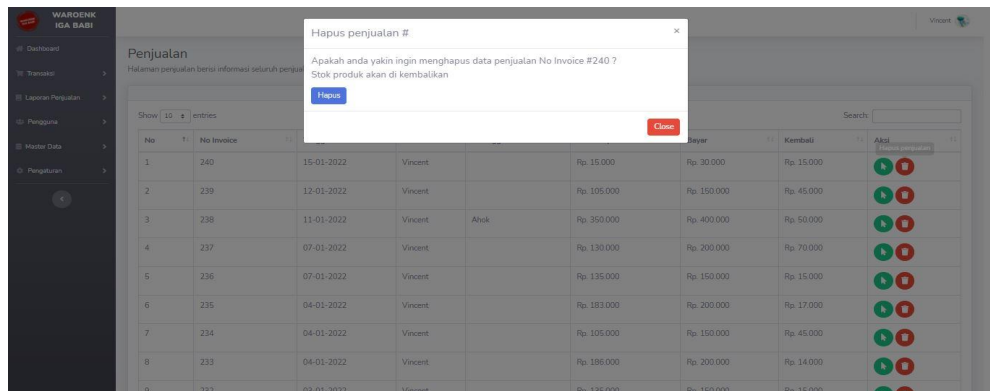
WARDENK IGA BABI

Vincent

Dashboard
Transaksi
Laporan Penjualan
Pengguna
Master Data
Pengaturan

Penjualan
Halaman penjualan berisi informasi seluruh penjual

Show 10 entries

Search:

Hapus penjualan #

Apakah anda yakin ingin menghapus data penjualan No Invoice #240 ?
Stok produk akan di kembalikan

Hapus

Close

| No | No Invoice | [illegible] | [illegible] | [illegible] | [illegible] | Bayar | Kembali | Aksi |
|---|---|---|---|---|---|---|---|---|
| 1 | 240 | 15-01-2022 | Vincent | | Rp. 15.000 | Rp. 30.000 | Rp. 15.000 | |
| 2 | 239 | 12-01-2022 | Vincent | | Rp. 105.000 | Rp. 150.000 | Rp. 45.000 | |
| 3 | 238 | 11-01-2022 | Vincent | Ahok | Rp. 350.000 | Rp. 400.000 | Rp. 50.000 | |
| 4 | 237 | 07-01-2022 | Vincent | | Rp. 130.000 | Rp. 200.000 | Rp. 70.000 | |
| 5 | 236 | 07-01-2022 | Vincent | | Rp. 135.000 | Rp. 150.000 | Rp. 15.000 | |
| 6 | 235 | 04-01-2022 | Vincent | | Rp. 183.000 | Rp. 200.000 | Rp. 17.000 | |
| 7 | 234 | 04-01-2022 | Vincent | | Rp. 105.000 | Rp. 150.000 | Rp. 45.000 | |
| 8 | 233 | 04-01-2022 | Vincent | | Rp. 186.000 | Rp. 200.000 | Rp. 14.000 | |
| 9 | 232 | 03-01-2022 | Vincent | | Rp. 135.000 | Rp. 150.000 | Rp. 15.000 | |